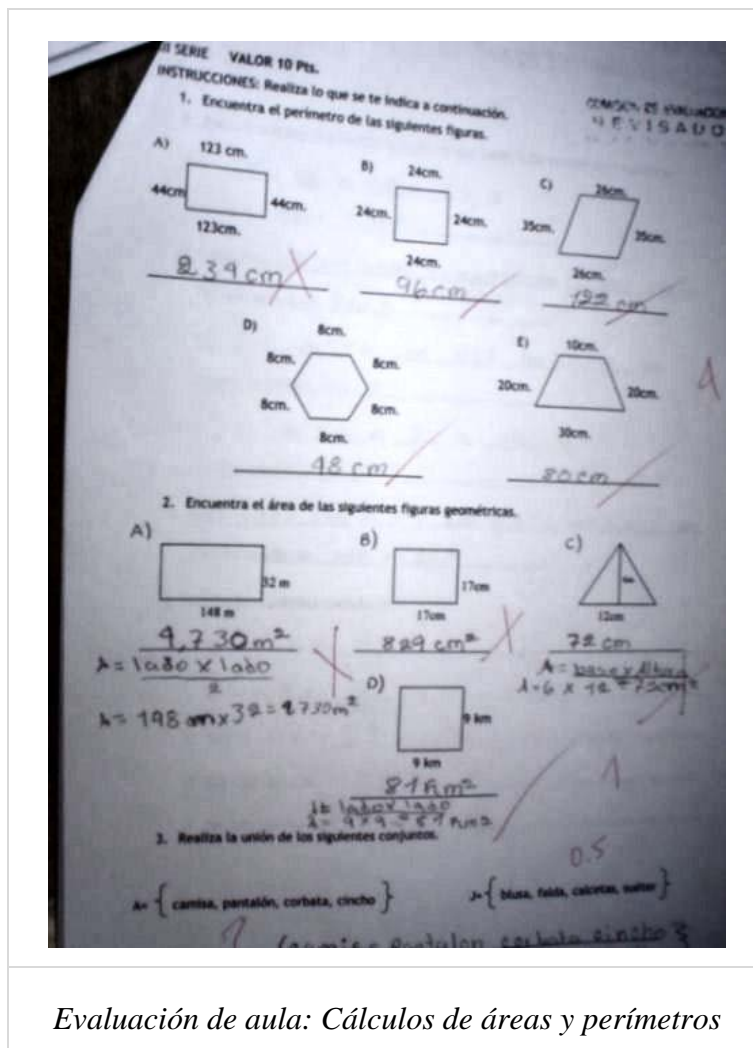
II SERIE VALOR 10 Pts.
INSTRUCCIONES: Realiza lo que se te indica a continuación.
1. Encuentra el perímetro de las siguientes figuras.

COMISIÓN DE EVALUACIÓN
REVISADO

A) 123 cm.
44cm 44cm.
123cm.
834 cm

B) 24cm.
24cm. 24cm.
24cm.
96cm

C) 26cm.
35cm. 35cm.
26cm.
122 cm

D) 8cm.
8cm. 8cm.
8cm. 8cm.
8cm.
48 cm

E) 10cm.
20cm. 20cm.
30cm.
80cm

4

2. Encuentra el área de las siguientes figuras geométricas.

A)
32 m
148 m
4,730 m²
A = lado x lado / 2
A = 148 cm x 32 = 4730 m²

B)
17cm
17cm
829 cm²

C)
12cm
72 cm
A = base x Altura
A = 6 x 12 = 72 cm²

D)
9 km
9 km
81 km²
A = lado x lado
A = 9 x 9 = 81 km²

1

3. Realiza la unión de los siguientes conjuntos.

0.5

A= { camisa, pantalón, corbata, cincho }
J= { blusa, falda, calcetas, suéter }

1 {camisa pantalon corbata cincho}

Evaluación de aula: Cálculos de áreas y perímetros